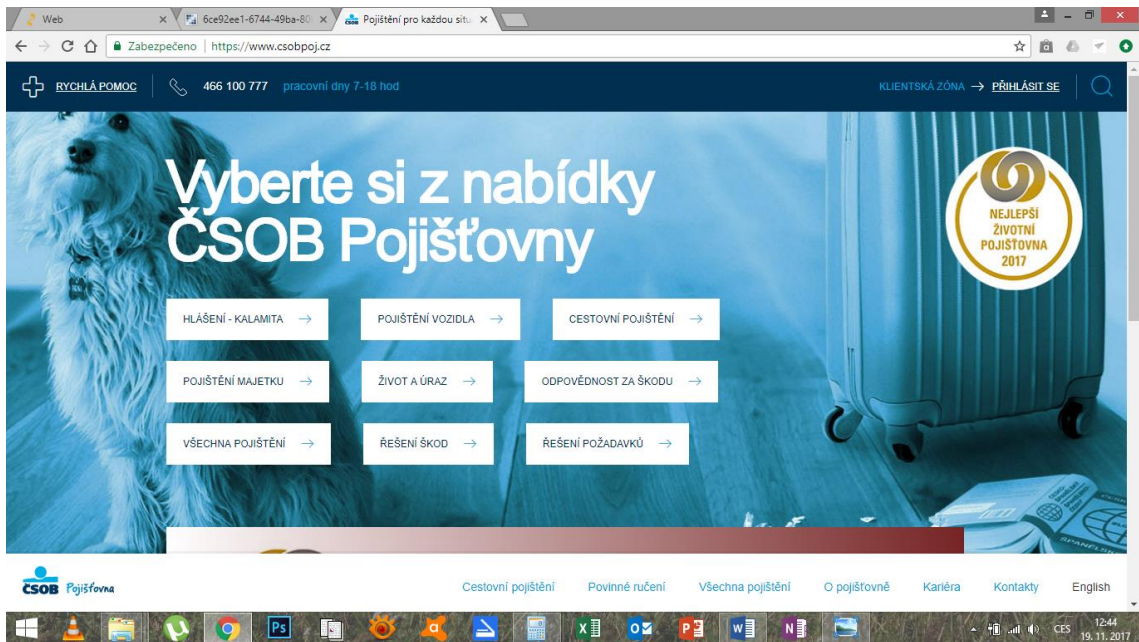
Web × 6ce92ee1-6744-49ba-80 × Pojištění pro každou situ ×

Zabezpečeno | https://www.csobpoj.cz

RYCHLÁ POMOC 466 100 777 pracovní dny 7-18 hod

KLIENTSKÁ ZÓNA → PŘIHLÁSIT SE

Vyberte si z nabídky ČSOB Pojišťovny

NEJLEPŠÍ ŽIVOTNÍ POJIŠŤOVNA 2017

HLÁŠENÍ - KALAMITA →

POJIŠTĚNÍ VOZIDLA →

CESTOVNÍ POJIŠTĚNÍ →

POJIŠTĚNÍ MAJETKU →

ŽIVOT A ÚRAZ →

ODPOVĚDNOST ZA ŠKODU →

VŠECHNA POJIŠTĚNÍ →

ŘEŠENÍ ŠKOD →

ŘEŠENÍ POŽADAVKŮ →

ČSOB Pojišťovna

Cestovní pojištění Povinné ručení Všechna pojištění O pojišťovně Kariéra Kontakty English

CES 12:44 19. 11. 2017